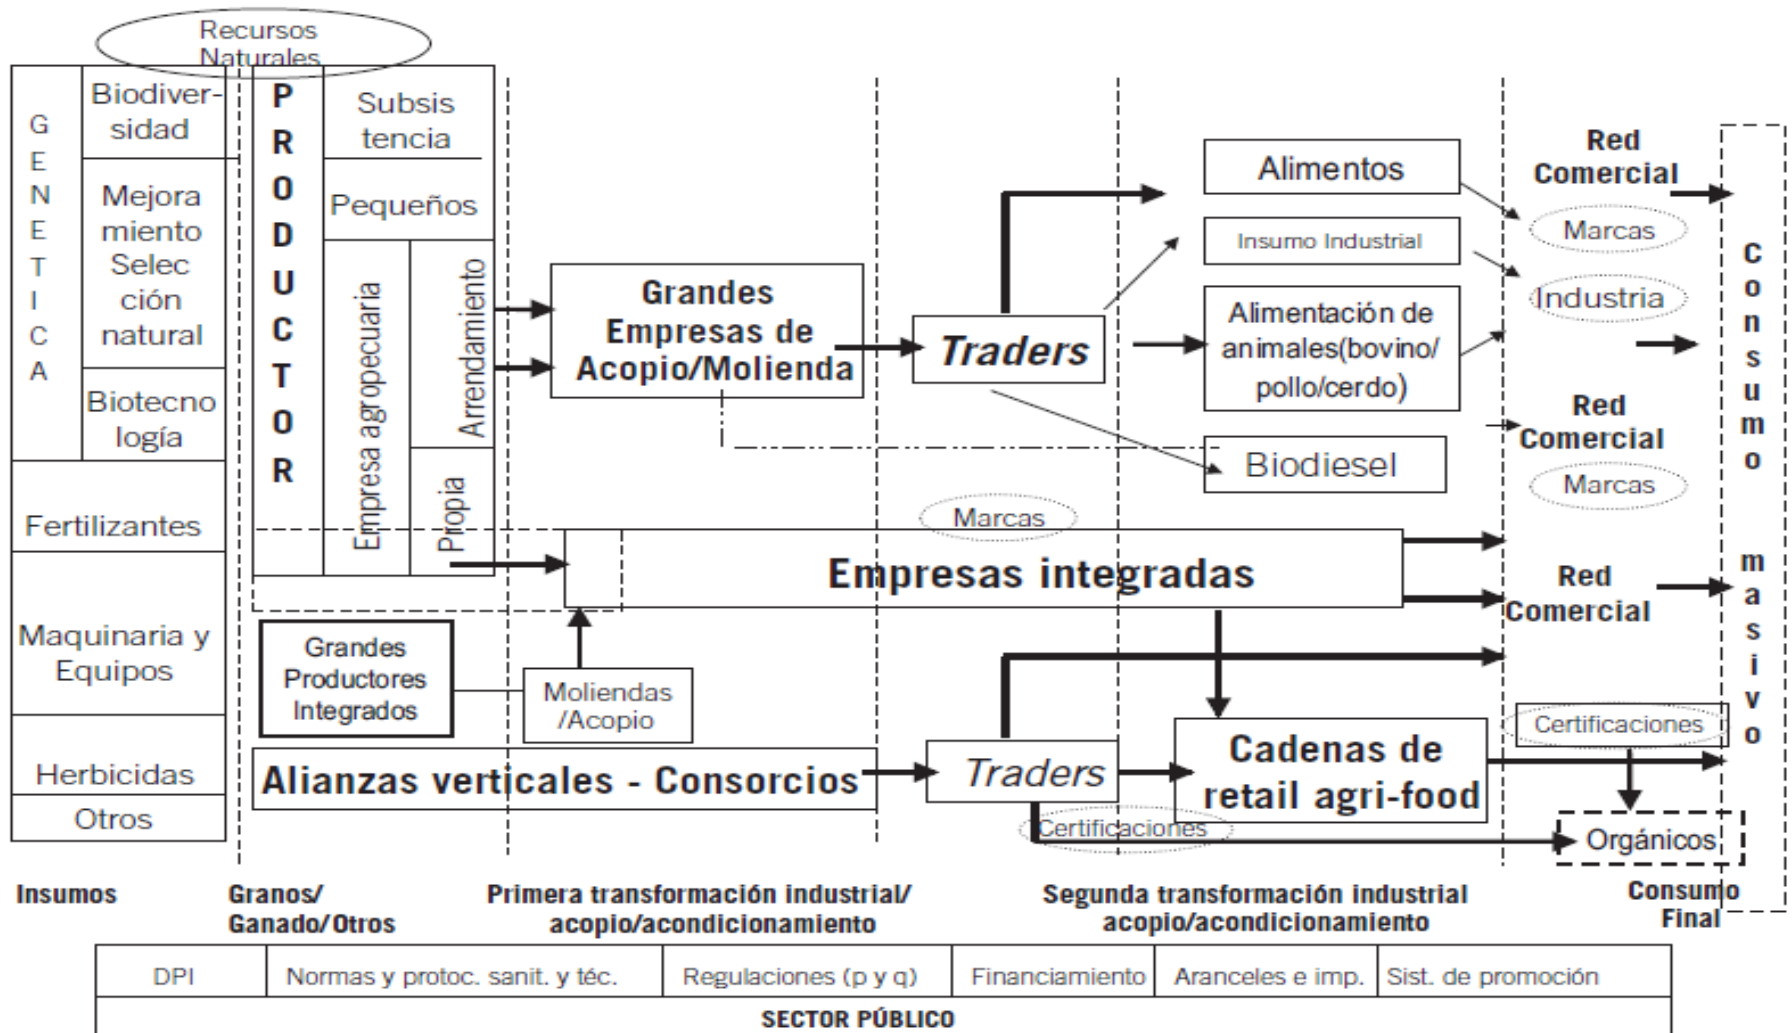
Recursos Naturales

GENETICA

Biodiversidad

Mejoramiento Selección natural

Biotecnología

Fertilizantes

Maquinaria y Equipos

Herbicidas

Otros

PRODUCTOR

Subsistencia

Pequeños

Empresa agropecuaria

Arrendamiento

Propia

Grandes Empresas de Acopio/Molienda

Traders

Alimentos

Insumo Industrial

Alimentación de animales(bovino/pollo/cerdo)

Biodiesel

Red Comercial

Marcas

Industria

Red Comercial

Marcas

Consumo masivo

Marcas

Empresas integradas

Red Comercial

Grandes Productores Integrados

Moliendas /Acopio

Alianzas verticales - Consorcios

Traders

Cadenas de retail agri-food

Certificaciones

Certificaciones

Orgánicos

Insumos

Granos/ Ganado/Otros

Primera transformación industrial/ acopio/acondicionamiento

Segunda transformación industrial acopio/acondicionamiento

Consumo Final

| DPI | Normas y protoc. sanit. y téc. | Regulaciones (p y q) | Financiamiento | Aranceles e imp. | Sist. de promoción |
|---|---|---|---|---|---|

SECTOR PÚBLICO